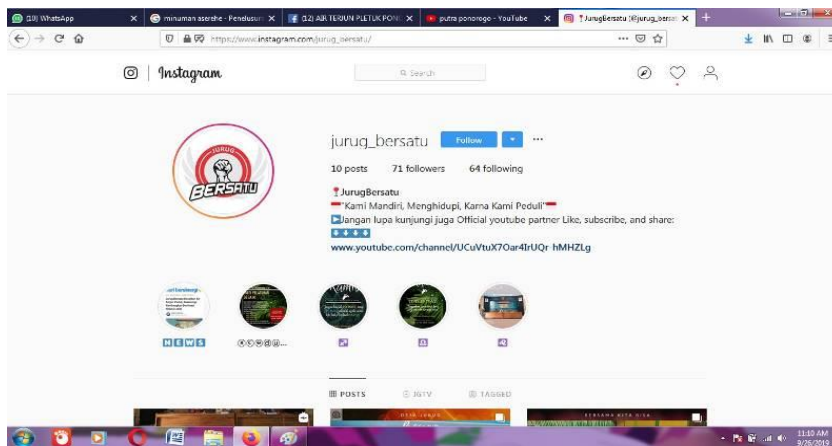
(18) WhatsApp
minuman aserehe - Penelusuri
(12) AIR TERJUN PLETUK PONO
putra ponorogo - YouTube
JurugBersatu (@jurug_bersat

https://www.instagram.com/jurug_bersatu/

Instagram
Search

JURUG
BERSATU

jurug_bersatu Follow

10 posts 71 followers 64 following

JurugBersatu
"Kami Mandiri, Menghidupi, Karna Kami Peduli"
Jangan lupa kunjungi juga Official youtube partner Like, subscribe, and share:
www.youtube.com/channel/UCuVtuX7Oar4IrUQr-hMHZLg

NEWS
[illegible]

POSTS IGTV TAGGED

11:10 AM
3/26/2019